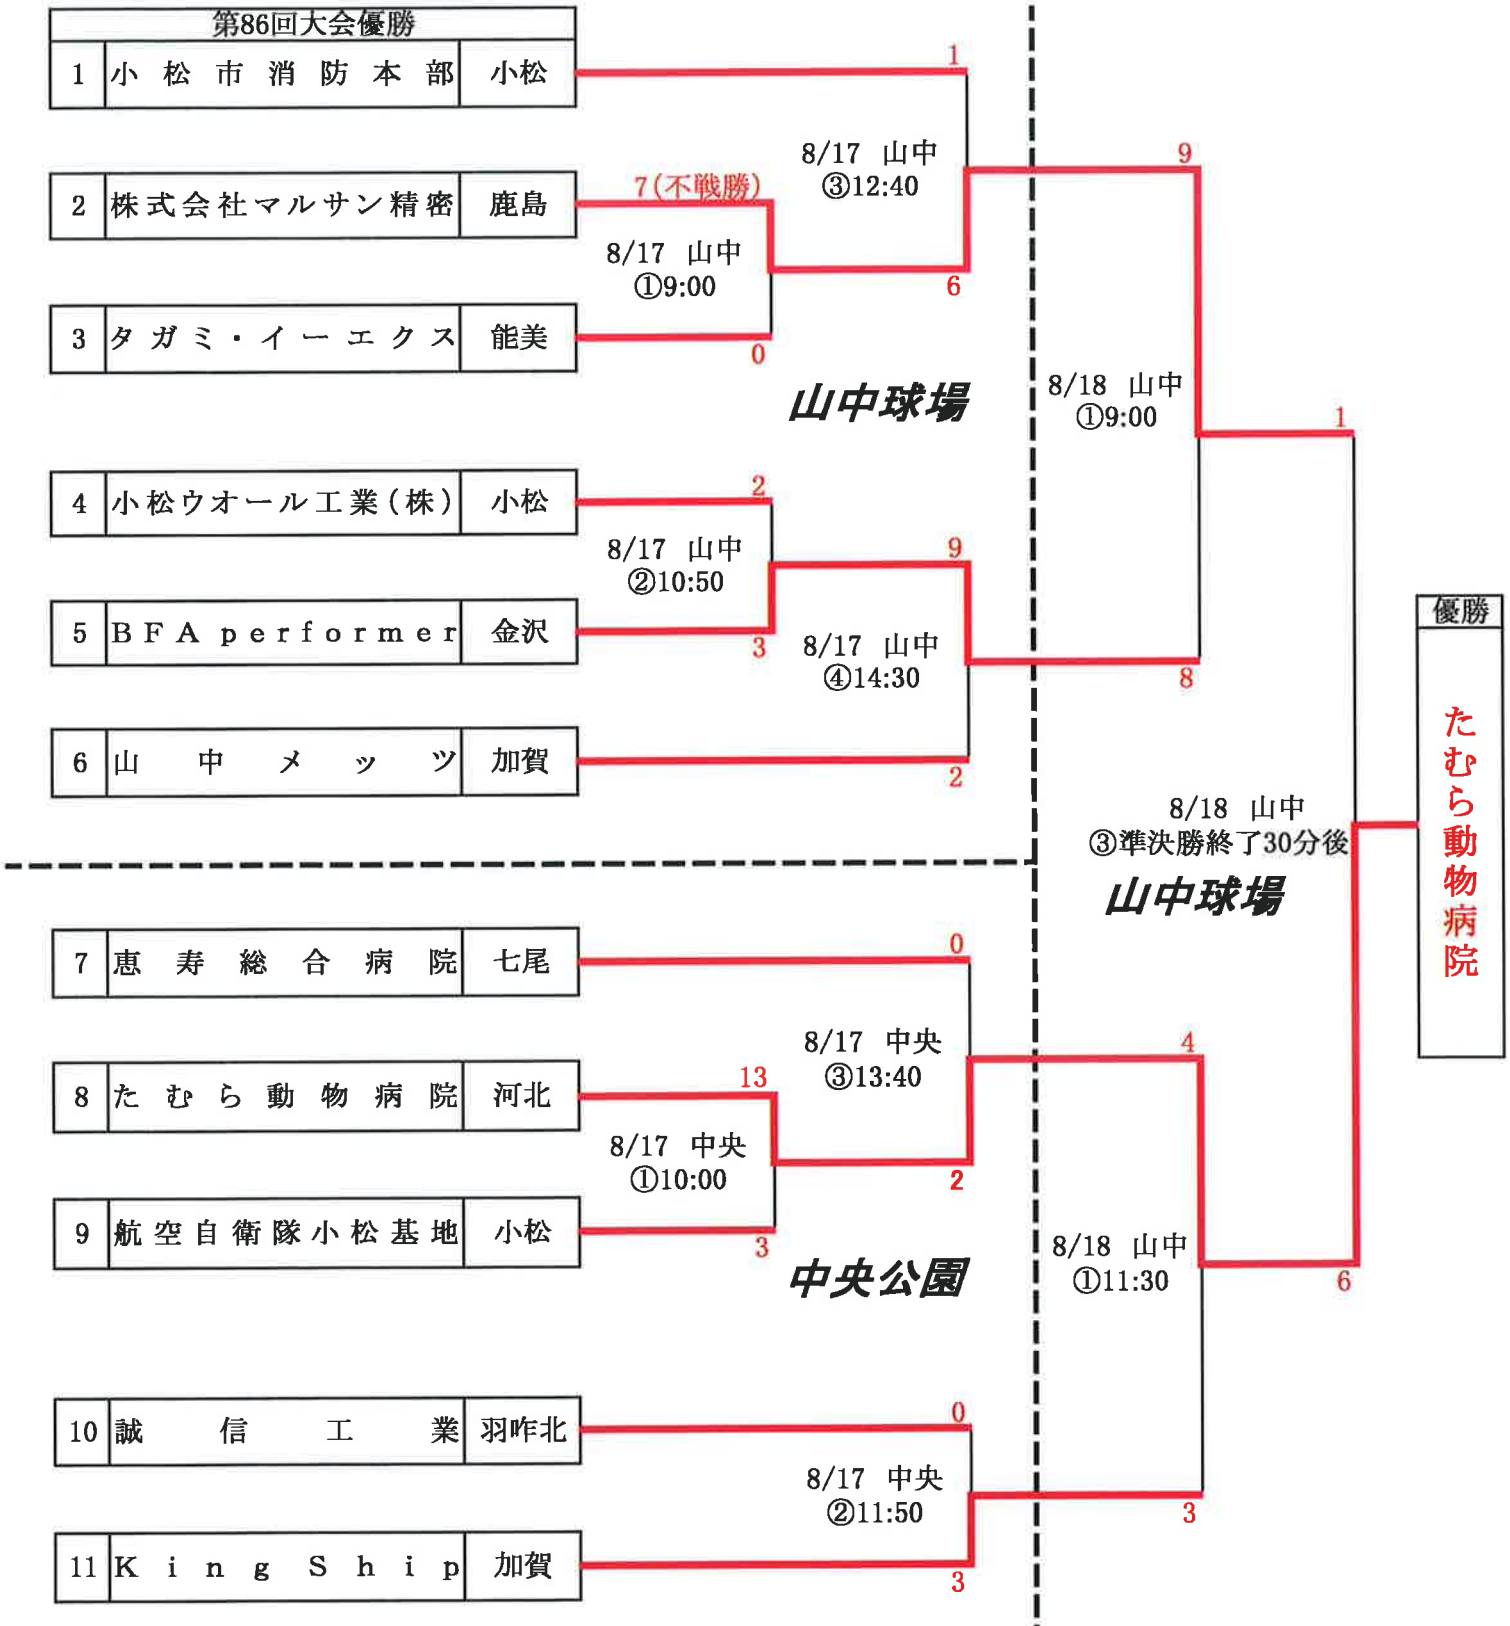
第86回大会優勝

| 1 | 小松市消防本部 | 小松 |
|---|---|---|
| 2 | 株式会社マルサン精密 | 鹿島 |
| 3 | タガミ・イーエクス | 能美 |
| 4 | 小松ウオール工業(株) | 小松 |
| 5 | BFA performer | 金沢 |
| 6 | 山中メッツ | 加賀 |
| 7 | 恵寿総合病院 | 七尾 |
| 8 | たむら動物病院 | 河北 |
| 9 | 航空自衛隊小松基地 | 小松 |
| 10 | 誠信工業 | 羽咋北 |
| 11 | King Ship | 加賀 |

1
8/17 山中
③12:40
7(不戦勝)
8/17 山中
①9:00
6
0
9
山中球場
8/18 山中
①9:00
1
2
8/17 山中
②10:50
9
3
8/17 山中
④14:30
8
2
優勝
たむら動物病院
8/18 山中
③準決勝終了30分後
山中球場
0
8/17 中央
③13:40
4
13
8/17 中央
①10:00
2
3
中央公園
8/18 山中
①11:30
6
0
8/17 中央
②11:50
3
3